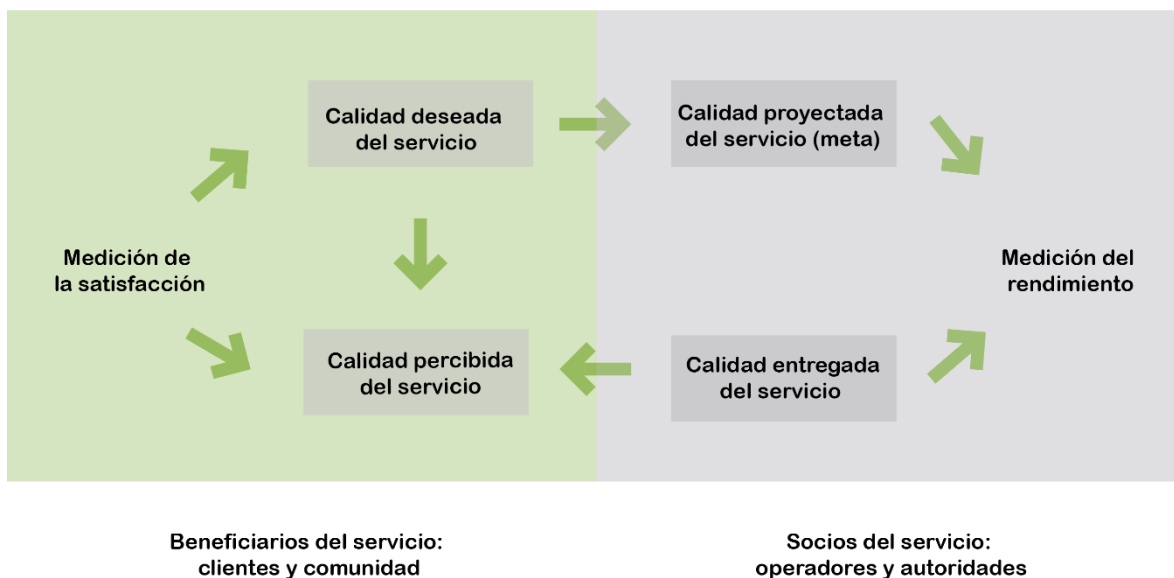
Calidad deseada del servicio

Calidad proyectada del servicio (meta)

Medición de la satisfacción

Medición del rendimiento

Calidad percibida del servicio

Calidad entregada del servicio

Beneficiarios del servicio: clientes y comunidad

Socios del servicio: operadores y autoridades